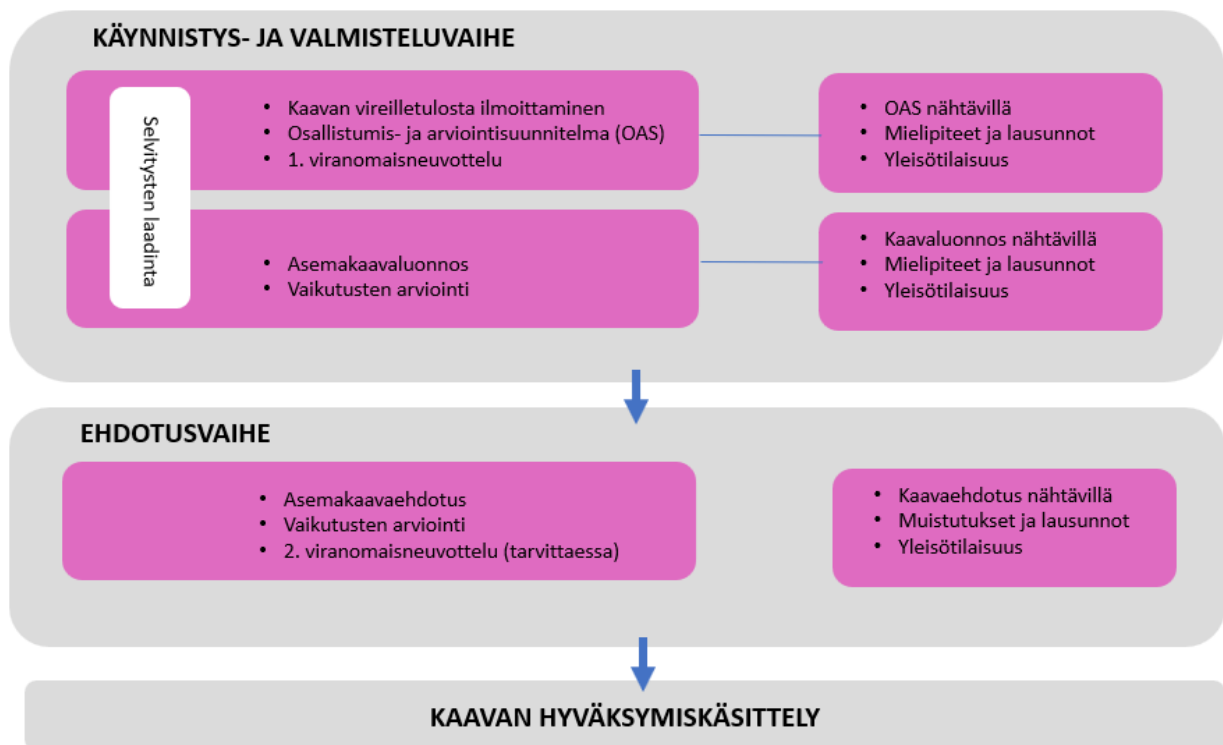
KÄYNNISTYS- JA VALMISTELUVAIHE

Selvitysten laadinta

- Kaavan vireilletulosta ilmoittaminen
- Osallistumis- ja arviointisuunnitelma (OAS)
- 1. viranomaisneuvottelu

- OAS nähtävillä
- Mielipiteet ja lausunnot
- Yleisötilaisuus

- Asemakaavaluonnos
- Vaikutusten arviointi

- Kaavaluonnos nähtävillä
- Mielipiteet ja lausunnot
- Yleisötilaisuus

EHDOTUSVAIHE

- Asemakaavaehdotus
- Vaikutusten arviointi
- 2. viranomaisneuvottelu (tarvittaessa)

- Kaavaehdotus nähtävillä
- Muistutukset ja lausunnot
- Yleisötilaisuus

KAAVAN HYVÄKSYMISKÄSITTELY